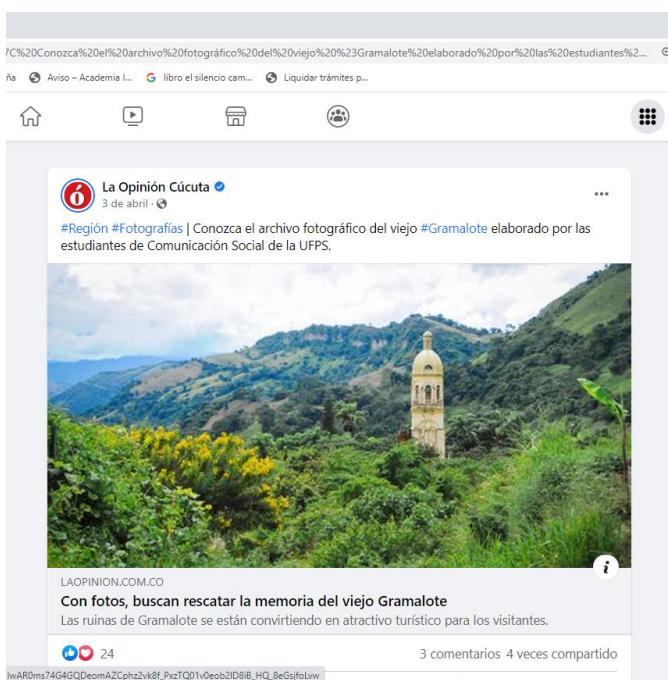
7C%20Conozca%20el%20archivo%20fotográfico%20del%20viejo%20%23Gramalote%20elaborado%20por%20las%20estudiantes%2...

ña Aviso – Academia I... libro el silencio cam... Liquidar trámites p...

La Opinión Cúcuta
3 de abril ·

#Región #Fotografías | Conozca el archivo fotográfico del viejo #Gramalote elaborado por las estudiantes de Comunicación Social de la UFPS.

LAOPINION.COM.CO
Con fotos, buscan rescatar la memoria del viejo Gramalote
Las ruinas de Gramalote se están convirtiendo en atractivo turístico para los visitantes.

24
3 comentarios 4 veces compartido

lwAR0ms74G4GQDeomAZCphz2vk8f_PxzTQ01v0eob2lD8iB_HQ_8eGsjfoLvw